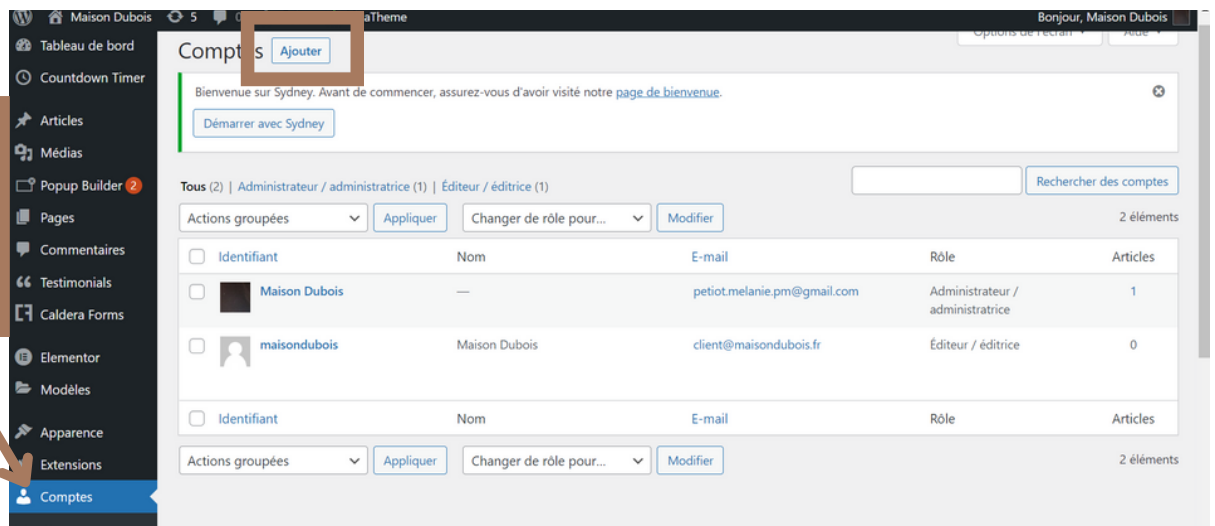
Maison Dubois 5 aTheme
Bonjour, Maison Dubois

Tableau de bord
Countdown Timer
Articles
Médias
Popup Builder 2
Pages
Commentaires
Testimonials
Caldera Forms
Elementor
Modèles
Apparence
Extensions
Comptes

Comptes Ajouter

Options de l'écran ▾ Aide ▾

Bienvenue sur Sydney. Avant de commencer, assurez-vous d'avoir visité notre page de bienvenue.

Démarrer avec Sydney

Tous (2) | Administrateur / administratrice (1) | Éditeur / éditrice (1)

Rechercher des comptes

Actions groupées Appliquer Changer de rôle pour... Modifier 2 éléments

| Identifiant | Nom | E-mail | Rôle | Articles |
|---|---|---|---|---|
| Maison Dubois | — | petiot.melanie.pm@gmail.com | Administrateur / administratrice | 1 |
| maisondubois | Maison Dubois | client@maisondubois.fr | Éditeur / éditrice | 0 |
| Identifiant | Nom | E-mail | Rôle | Articles |

Actions groupées Appliquer Changer de rôle pour... Modifier 2 éléments